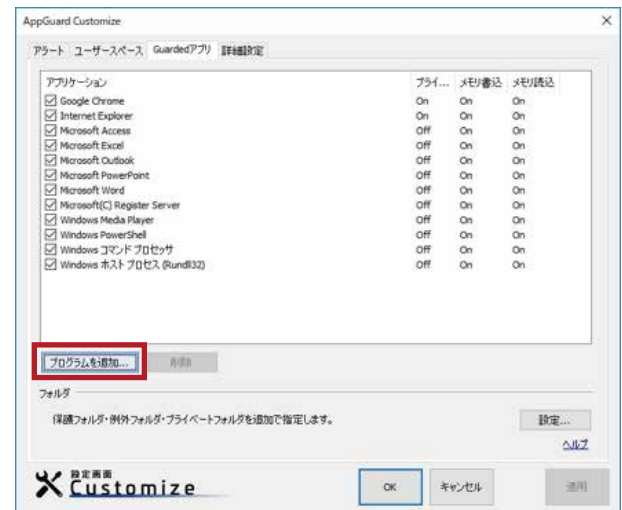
AppGuard Customize

×

アラート ユーザースペース Guardedアプリ 詳細設定

| アプリケーション | プライ... | メモリ書込 | メモリ読込 |
|---|---|---|---|
| ☑ Google Chrome | On | On | On |
| ☑ Internet Explorer | On | On | On |
| ☑ Microsoft Access | Off | On | On |
| ☑ Microsoft Excel | Off | On | On |
| ☑ Microsoft Outlook | Off | On | On |
| ☑ Microsoft PowerPoint | Off | On | On |
| ☑ Microsoft Word | Off | On | On |
| ☑ Microsoft(C) Register Server | Off | On | On |
| ☑ Windows Media Player | Off | On | On |
| ☑ Windows PowerShell | Off | On | On |
| ☑ Windows コマンド プロセッサ | Off | On | On |
| ☑ Windows ホスト プロセス (Rundll32) | Off | On | On |

プログラムを追加... 削除

フォルダ

保護フォルダ・例外フォルダ・プライベートフォルダを追加で指定します。

設定...

ヘルプ

設定画面 Customize

OK キャンセル 適用